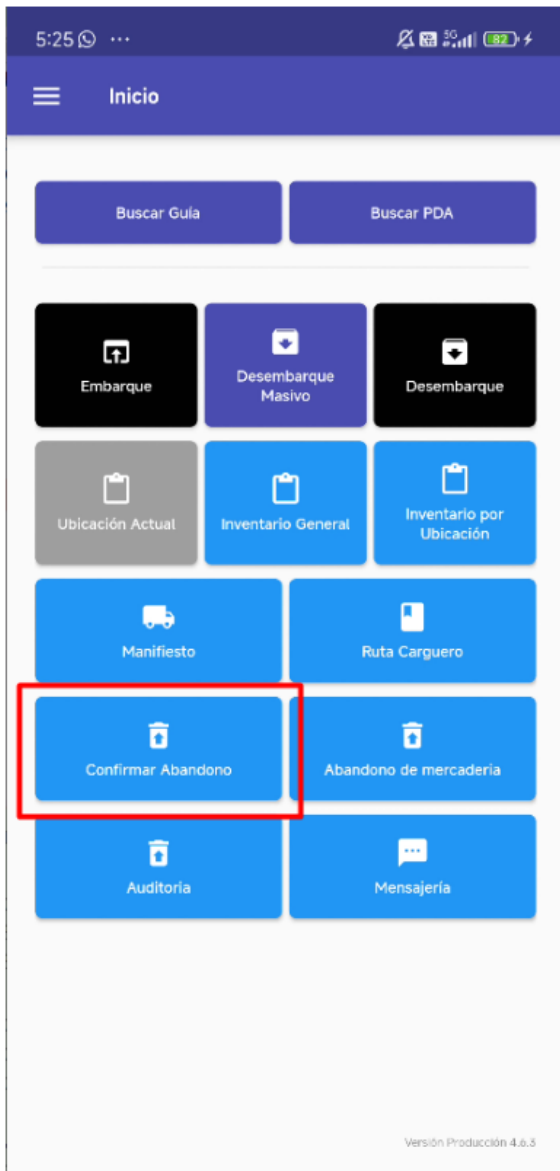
5:25 ···

82

Inicio

Buscar Guía

Buscar PDA

Embarque

Desembarque Masivo

Desembarque

Ubicación Actual

Inventario General

Inventario por Ubicación

Manifiesto

Ruta Carguero

Confirmar Abandono

Abandono de mercadería

Auditoria

Mensajería

Versión Producción 4.6.3